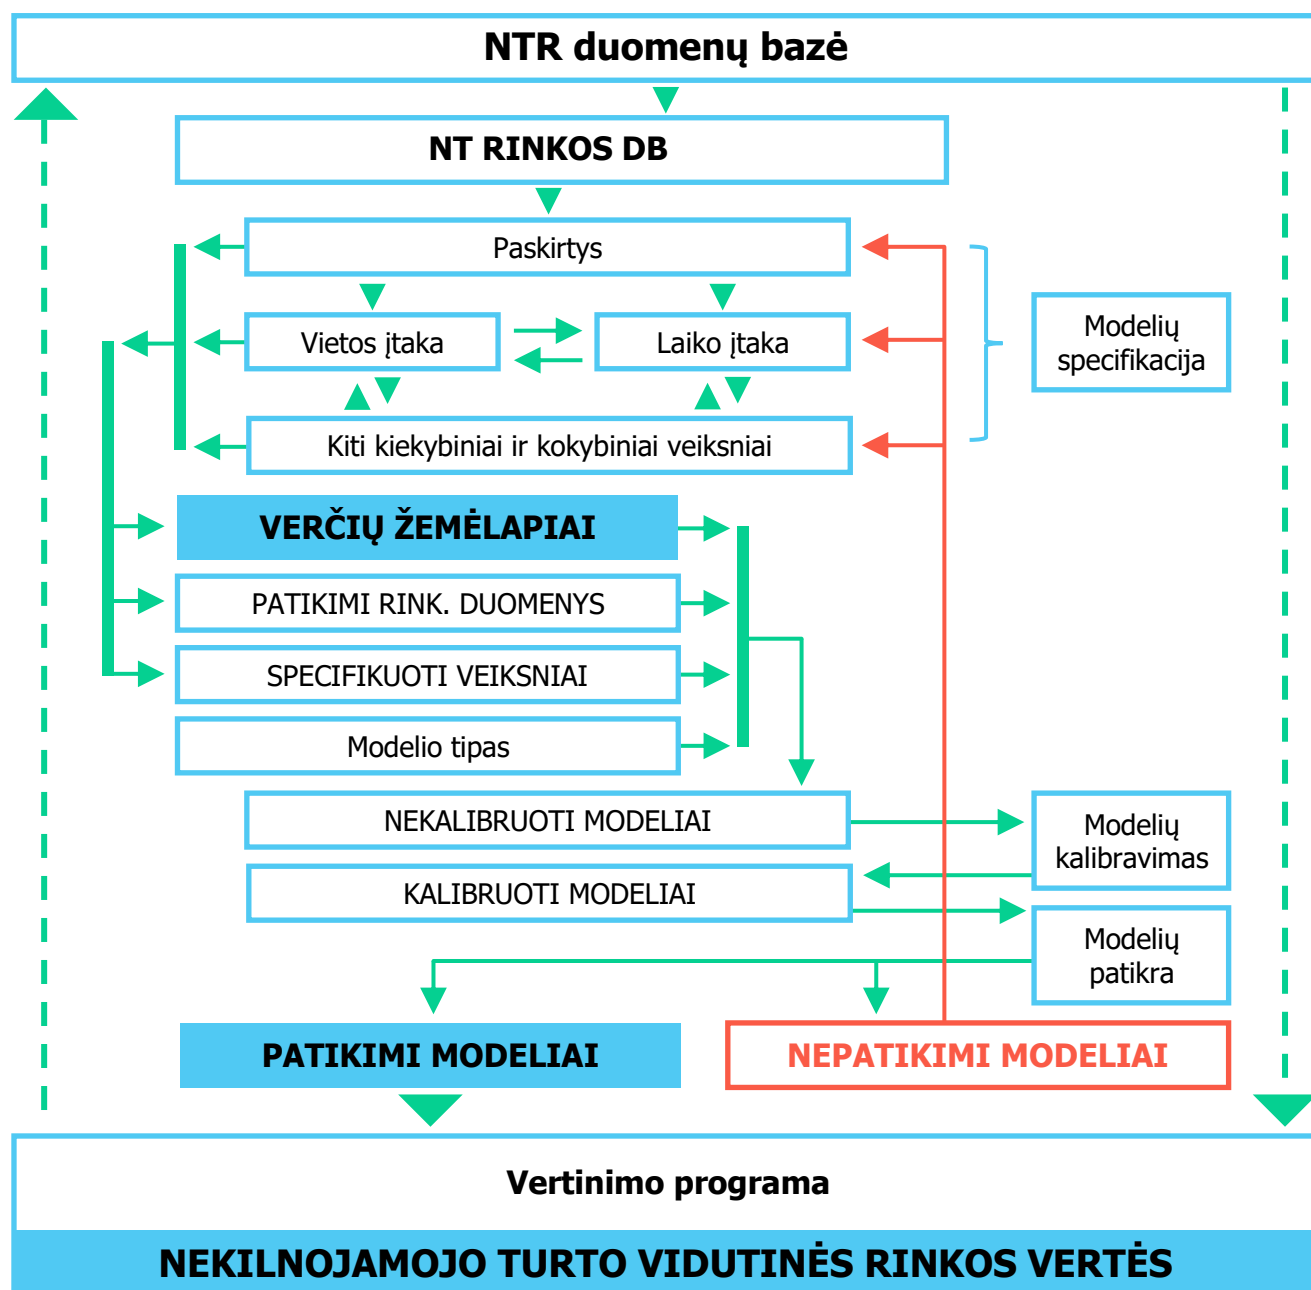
NTR duomenų bazė

NT RINKOS DB

Paskirtys

Vietos įtaka

Laiko įtaka

Kiti kiekybiniai ir kokybiniai veiksniai

Modelių specifikacija

VERČIŲ ŽEMĖLAPIAI

PATIKIMI RINK. DUOMENYS

SPECIFIKUOTI VEIKSNIAI

Modelio tipas

NEKALIBRUOTI MODELIAI

Modelių kalibravimas

KALIBRUOTI MODELIAI

Modelių patikra

PATIKIMI MODELIAI

NEPATIKIMI MODELIAI

Vertinimo programa

NEKILNOJAMOJO TURTO VIDUTINĖS RINKOS VERTĖS